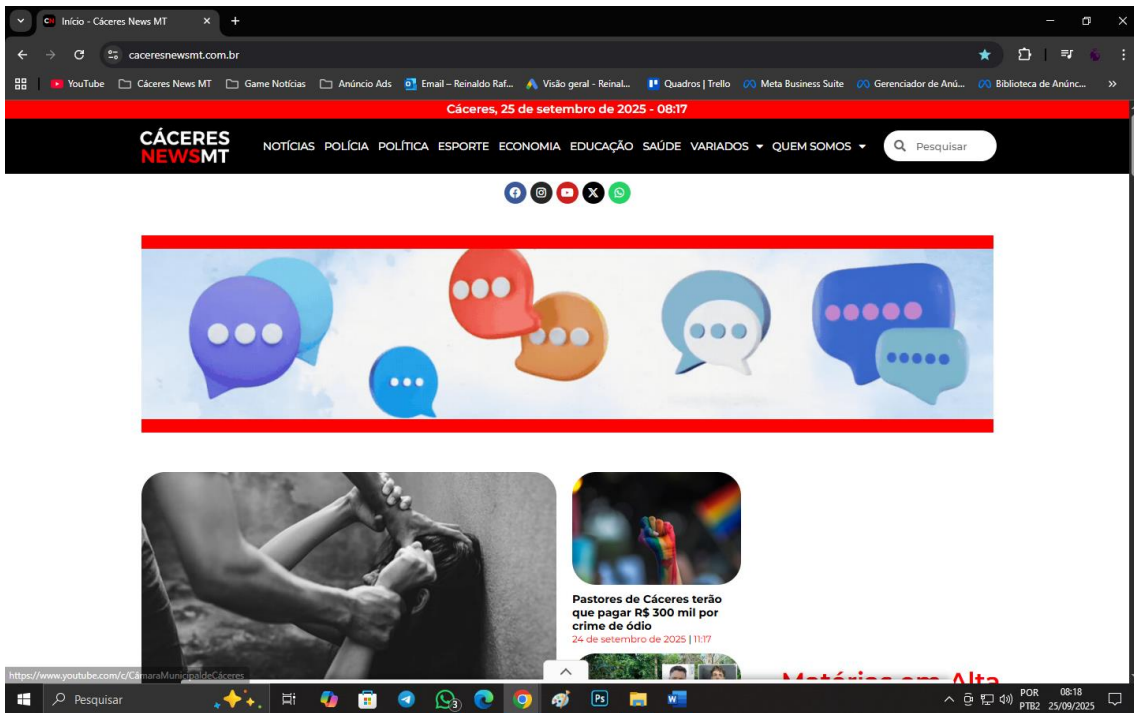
Início - Cáceres News MT

caceresnewsmt.com.br

YouTube Cáceres News MT Game Notícias Anúncio Ads Email – Reinaldo Raf... Visão geral - Reinal... Quadros | Trello Meta Business Suite Gerenciador de Anú... Biblioteca de Anúnc...

Cáceres, 25 de setembro de 2025 - 08:17

CÁCERES NEWSMT

NOTÍCIAS POLÍCIA POLÍTICA ESPORTE ECONOMIA EDUCAÇÃO SAÚDE VARIADOS QUEM SOMOS

Pesquisar

Pastores de Cáceres terão que pagar R$ 300 mil por crime de ódio

24 de setembro de 2025 | 11:17

Matérias em Alta

https://www.youtube.com/c/CâmaraMunicipaldeCáceres

Pesquisar

POR PTB2 08:18 25/09/2025